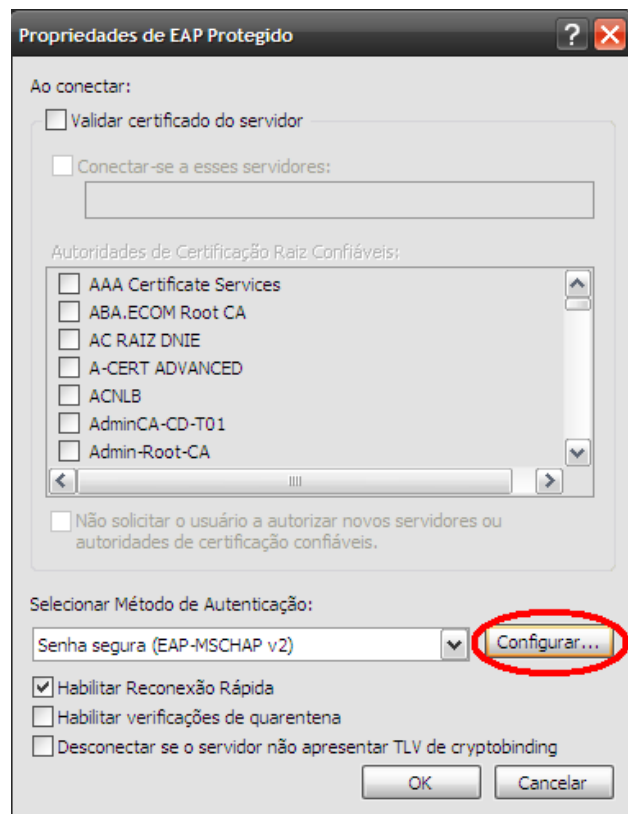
Propriedades de EAP Protegido

?

Ao conectar:

Validar certificado do servidor

Conectar-se a esses servidores:

Autoridades de Certificação Raiz Confiáveis:

AAA Certificate Services
ABA.ECOM Root CA
AC RAIZ DNIE
A-CERT ADVANCED
ACNLB
AdminCA-CD-T01
Admin-Root-CA

Não solicitar o usuário a autorizar novos servidores ou autoridades de certificação confiáveis.

Selecionar Método de Autenticação:

Senha segura (EAP-MSCHAP v2)

Configurar...

Habilitar Reconexão Rápida

Habilitar verificações de quarentena

Desconectar se o servidor não apresentar TLV de cryptobinding

OK

Cancelar